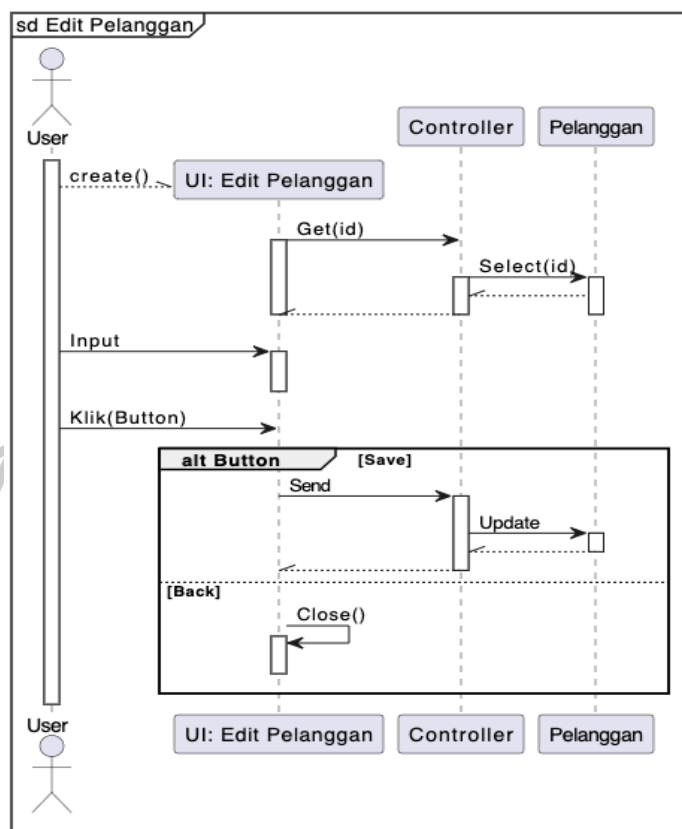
sd Edit Pelanggan

User

Controller

Pelanggan

create()

UI: Edit Pelanggan

Get(id)

Select(id)

Input

Klik(Button)

alt Button

[Save]

Send

Update

[Back]

Close()

User

UI: Edit Pelanggan

Controller

Pelanggan